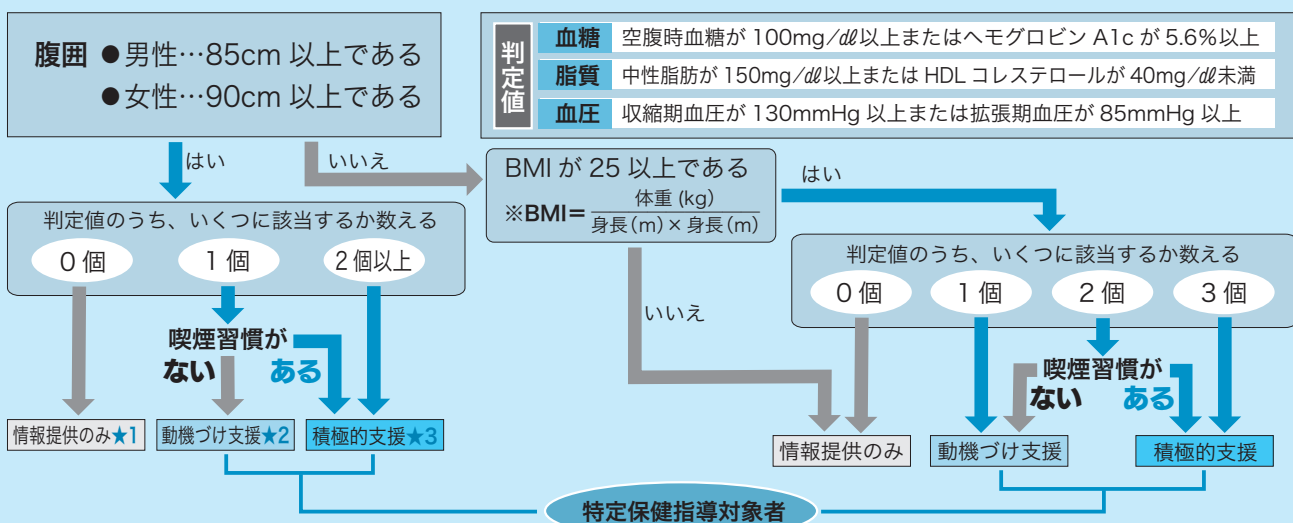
腹囲 ●男性…85cm 以上である
●女性…90cm 以上である

判定値

| 血糖 | 空腹時血糖が 100mg／dℓ以上またはヘモグロビン A1c が 5.6％以上 |
|---|---|
| 脂質 | 中性脂肪が 150mg／dℓ以上または HDL コレステロールが 40mg／dℓ未満 |
| 血圧 | 収縮期血圧が 130mmHg 以上または拡張期血圧が 85mmHg 以上 |

はい

いいえ

BMI が 25 以上である
※BMI＝$\frac{体重(kg)}{身長(m)×身長(m)}$

はい

判定値のうち、いくつに該当するか数える
0 個
1 個
2 個以上

喫煙習慣が
ない
ある

情報提供のみ★1
動機づけ支援★2
積極的支援★3

いいえ

判定値のうち、いくつに該当するか数える
0 個
1 個
2 個
3 個

喫煙習慣が
ない
ある

情報提供のみ
動機づけ支援
積極的支援

特定保健指導対象者